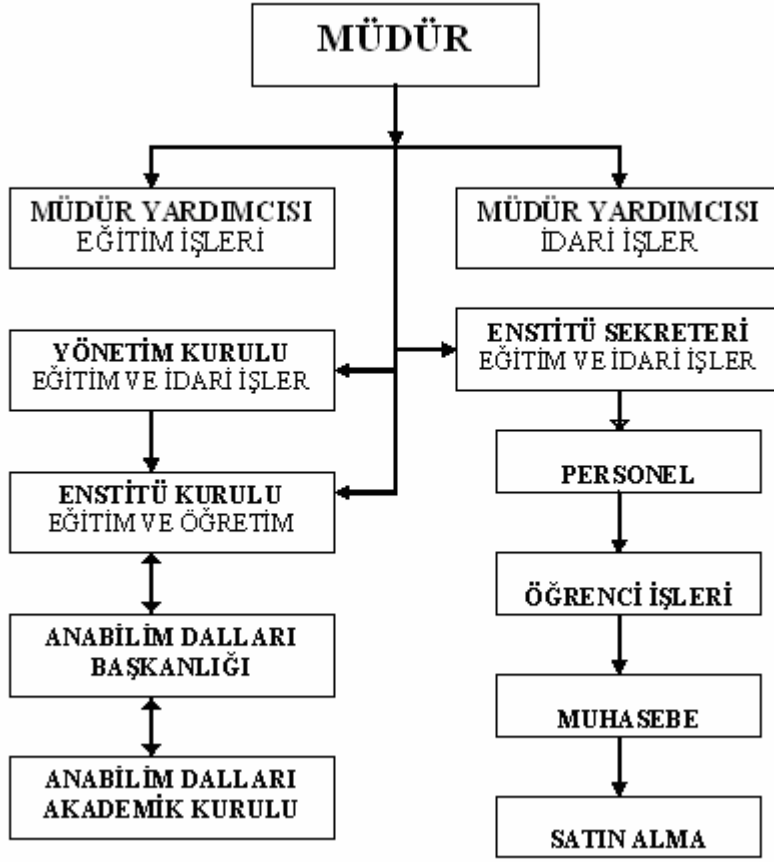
MÜDÜR

MÜDÜR YARDIMCISI
EĞİTİM İŞLERİ

MÜDÜR YARDIMCISI
İDARİ İŞLER

YÖNETİM KURULU
EĞİTİM VE İDARİ İŞLER

ENSTİTÜ SEKRETERİ
EĞİTİM VE İDARİ İŞLER

ENSTİTÜ KURULU
EĞİTİM VE ÖĞRETİM

PERSONEL

ÖĞRENCİ İŞLERİ

ANABİLİM DALLARI
BAŞKANLIĞI

MUHASEBE

ANABİLİM DALLARI
AKADEMİK KURULU

SATIN ALMA